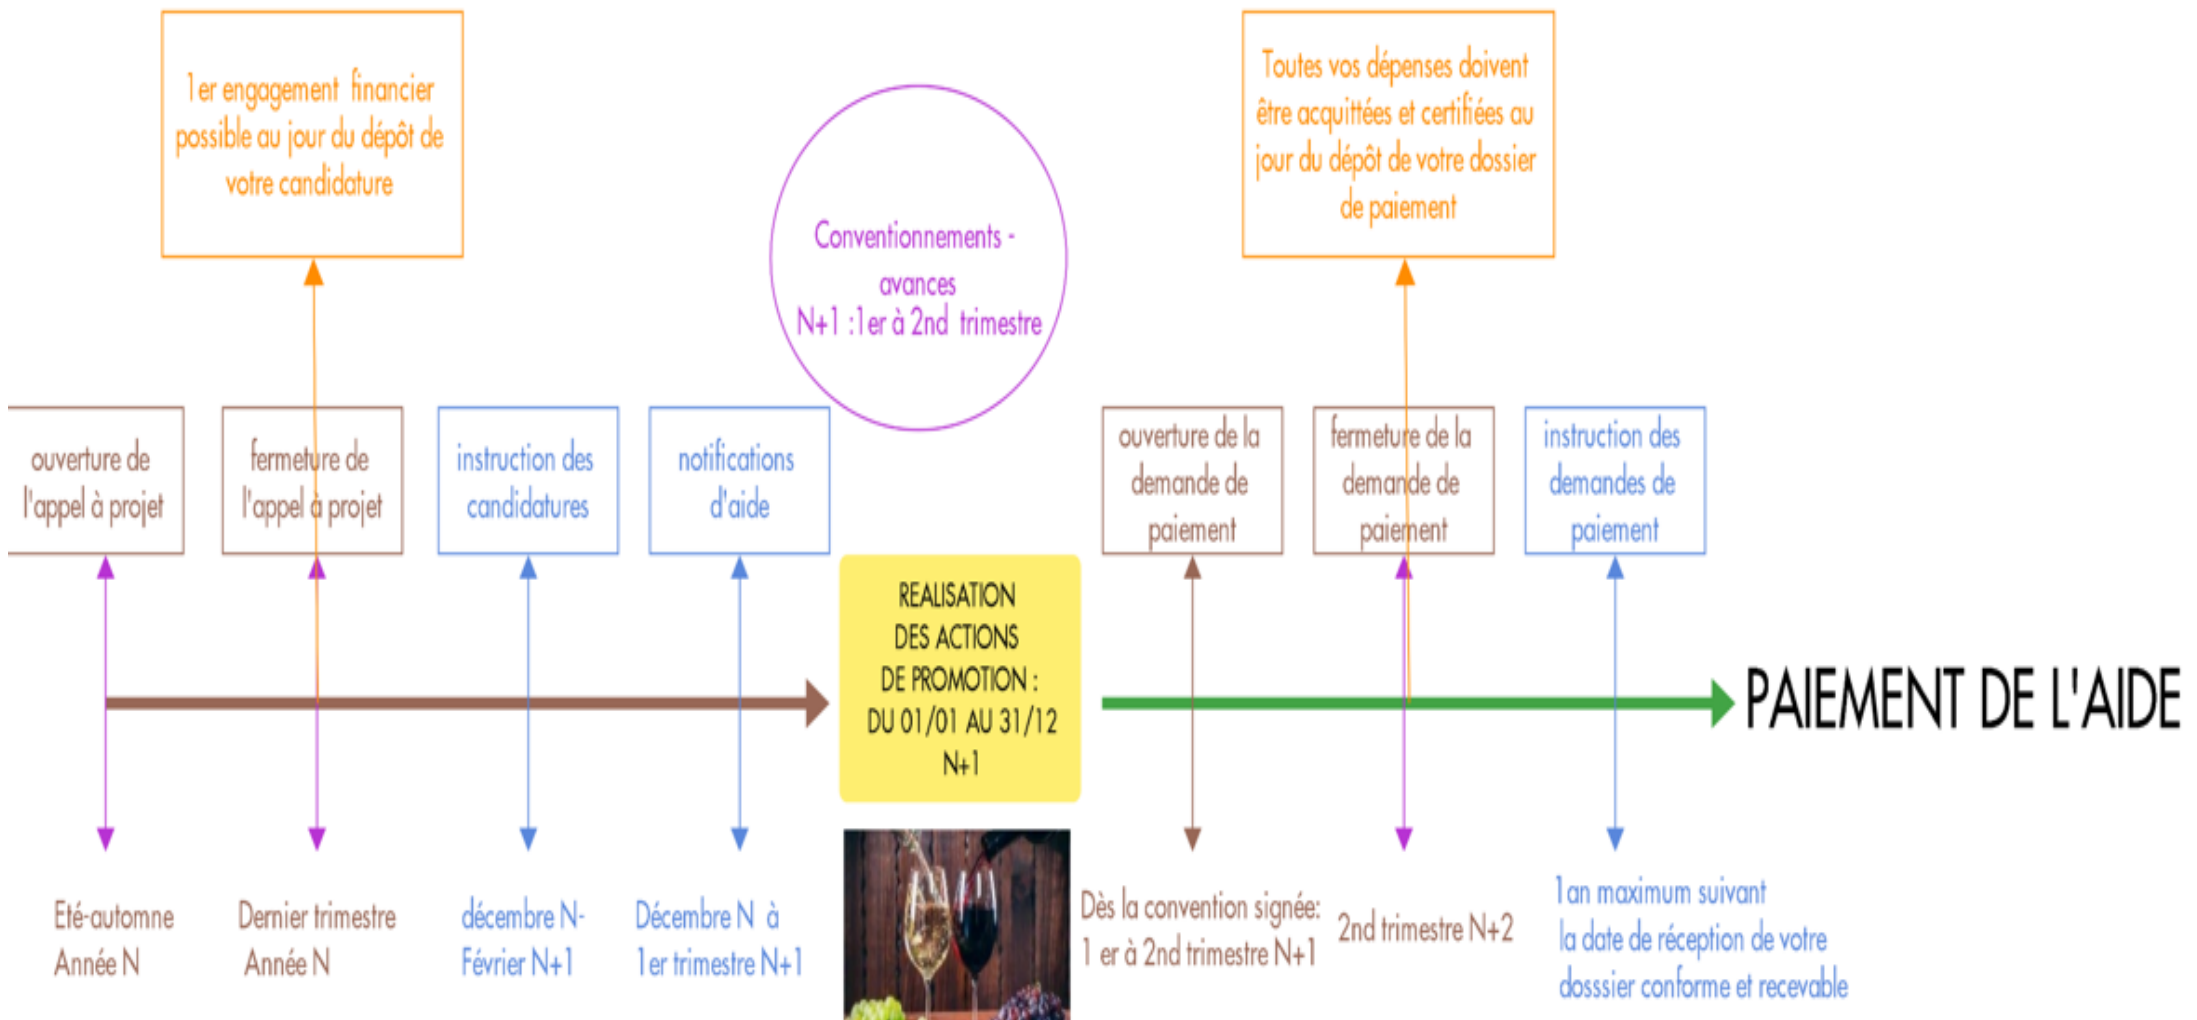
1er engagement financier possible au jour du dépôt de votre candidature

Conventionnements - avances
N+1 :1er à 2nd trimestre

Toutes vos dépenses doivent être acquittées et certifiées au jour du dépôt de votre dossier de paiement

ouverture de l'appel à projet

fermeture de l'appel à projet

instruction des candidatures

notifications d'aide

REALISATION DES ACTIONS DE PROMOTION : DU 01/01 AU 31/12 N+1

ouverture de la demande de paiement

fermeture de la demande de paiement

instruction des demandes de paiement

PAIEMENT DE L'AIDE

Eté-automne Année N

Dernier trimestre Année N

décembre N- Février N+1

Décembre N à 1er trimestre N+1

Dès la convention signée: 1 er à 2nd trimestre N+1

2nd trimestre N+2

1an maximum suivant la date de réception de votre dosssier conforme et recevable